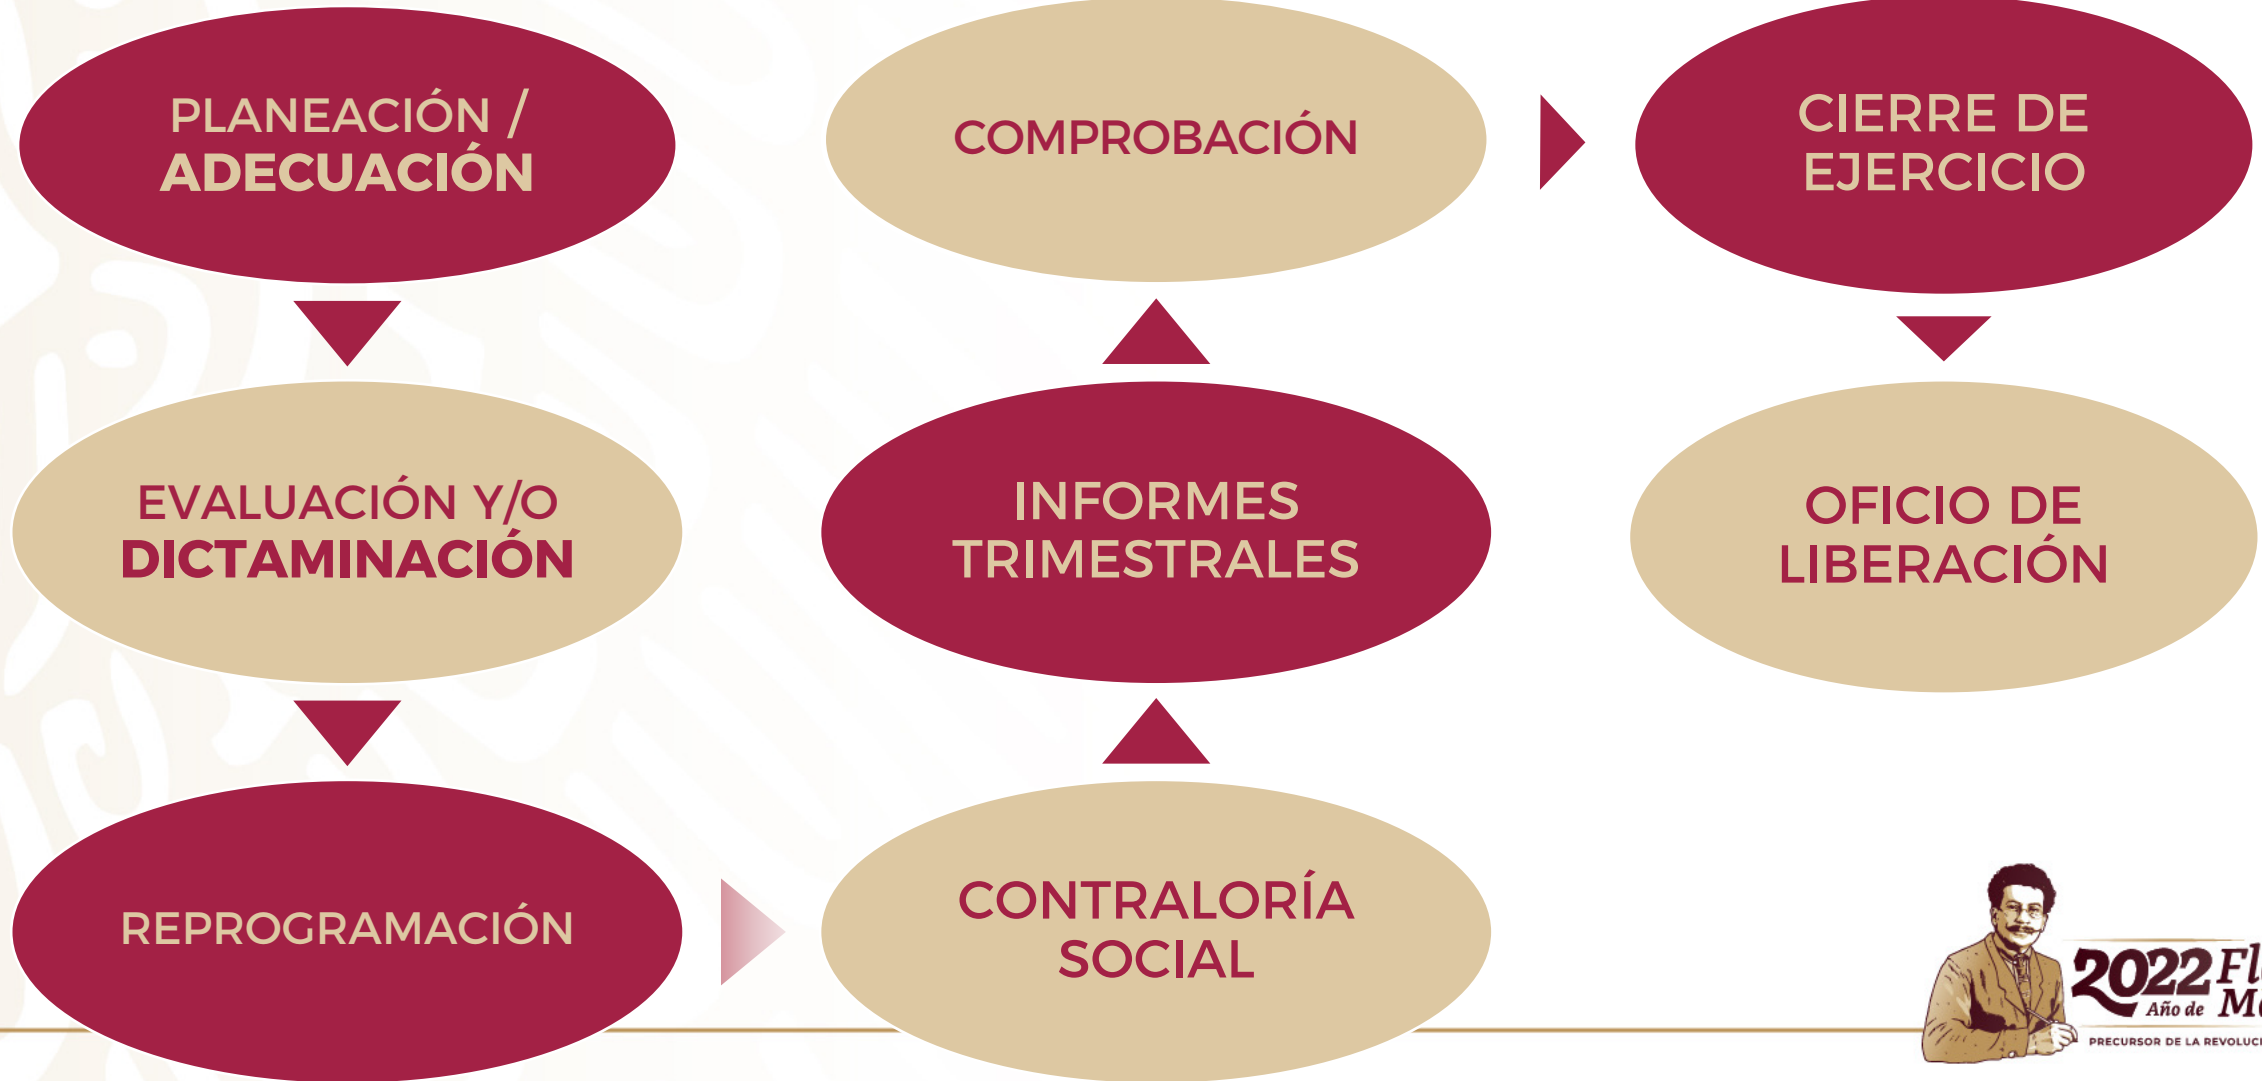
PLANEACIÓN / ADECUACIÓN

EVALUACIÓN Y/O DICTAMINACIÓN

REPROGRAMACIÓN

CONTRALORÍA SOCIAL

INFORMES TRIMESTRALES

COMPROBACIÓN

CIERRE DE EJERCICIO

OFICIO DE LIBERACIÓN

2022 Año de Fl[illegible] M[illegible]
PRECURSOR DE LA REVOLUCI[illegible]